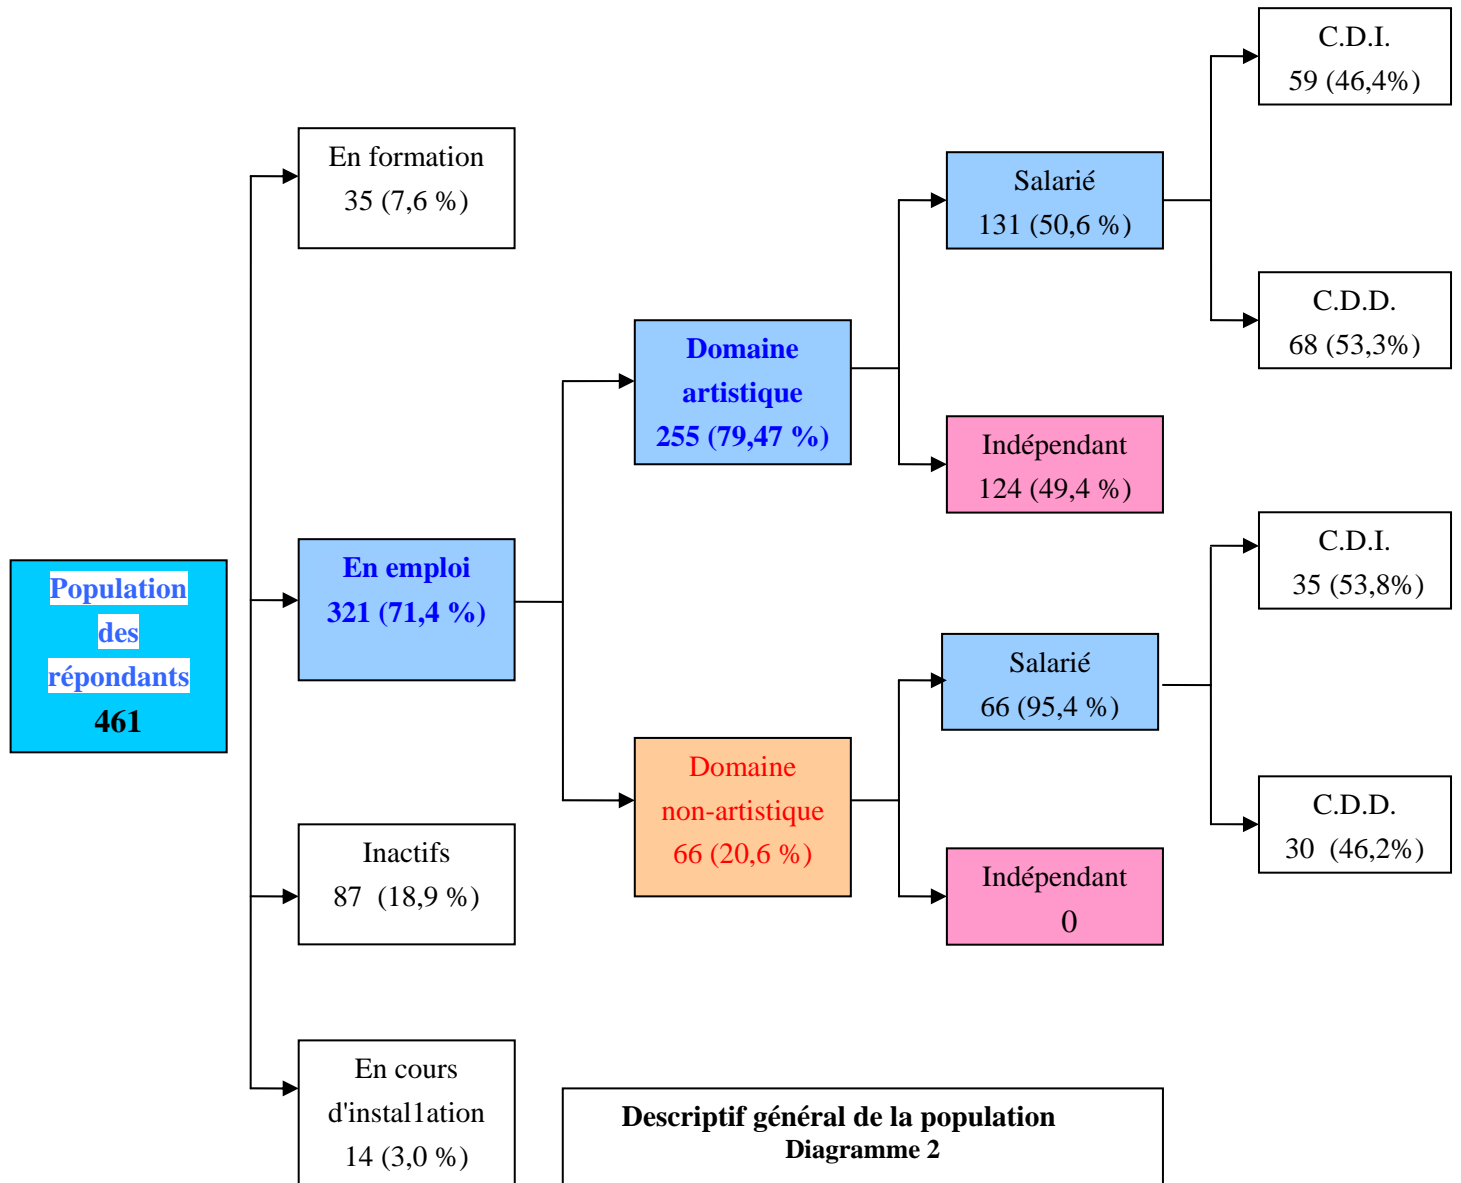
Population des répondants
461

En formation
35 (7,6 %)

En emploi
321 (71,4 %)

Inactifs
87 (18,9 %)

En cours d'instal1ation
14 (3,0 %)

Domaine artistique
255 (79,47 %)

Domaine non-artistique
66 (20,6 %)

Salarié
131 (50,6 %)

Indépendant
124 (49,4 %)

Salarié
66 (95,4 %)

Indépendant
0

C.D.I.
59 (46,4%)

C.D.D.
68 (53,3%)

C.D.I.
35 (53,8%)

C.D.D.
30 (46,2%)

Descriptif général de la population
Diagramme 2